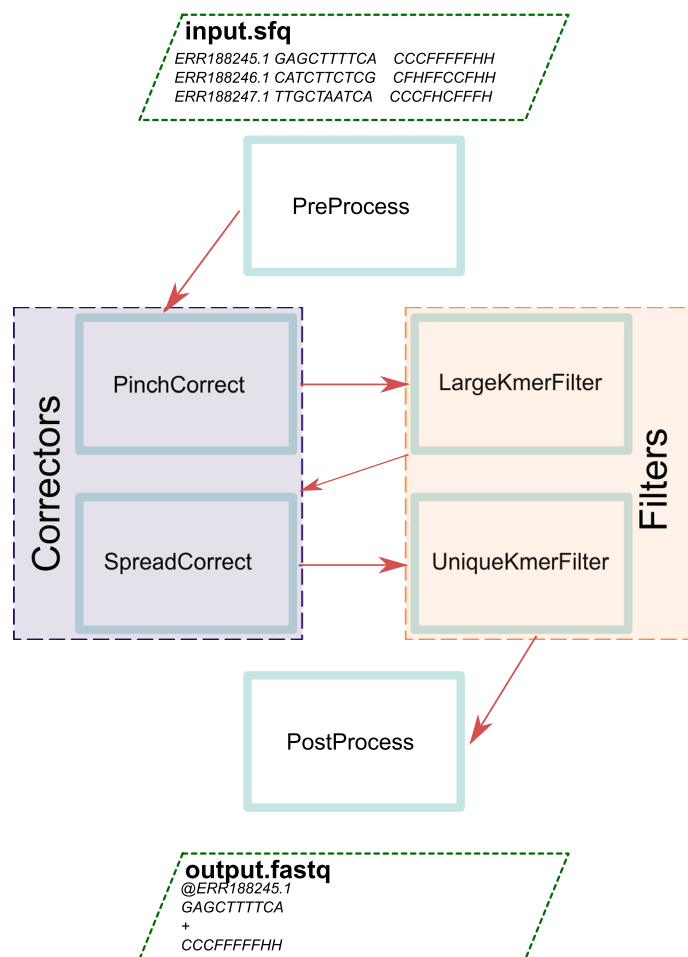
input.sfq
ERR188245.1 GAGCTTTTCA CCCFFFFFHH
ERR188246.1 CATCTTCTCG CFHFFCCFHH
ERR188247.1 TTGCTAATCA CCCFHCFFFH

PreProcess

Correctors

PinchCorrect

SpreadCorrect

LargeKmerFilter

UniqueKmerFilter

Filters

PostProcess

output.fastq
@ERR188245.1
GAGCTTTTCA
+
CCCFFFFFHH